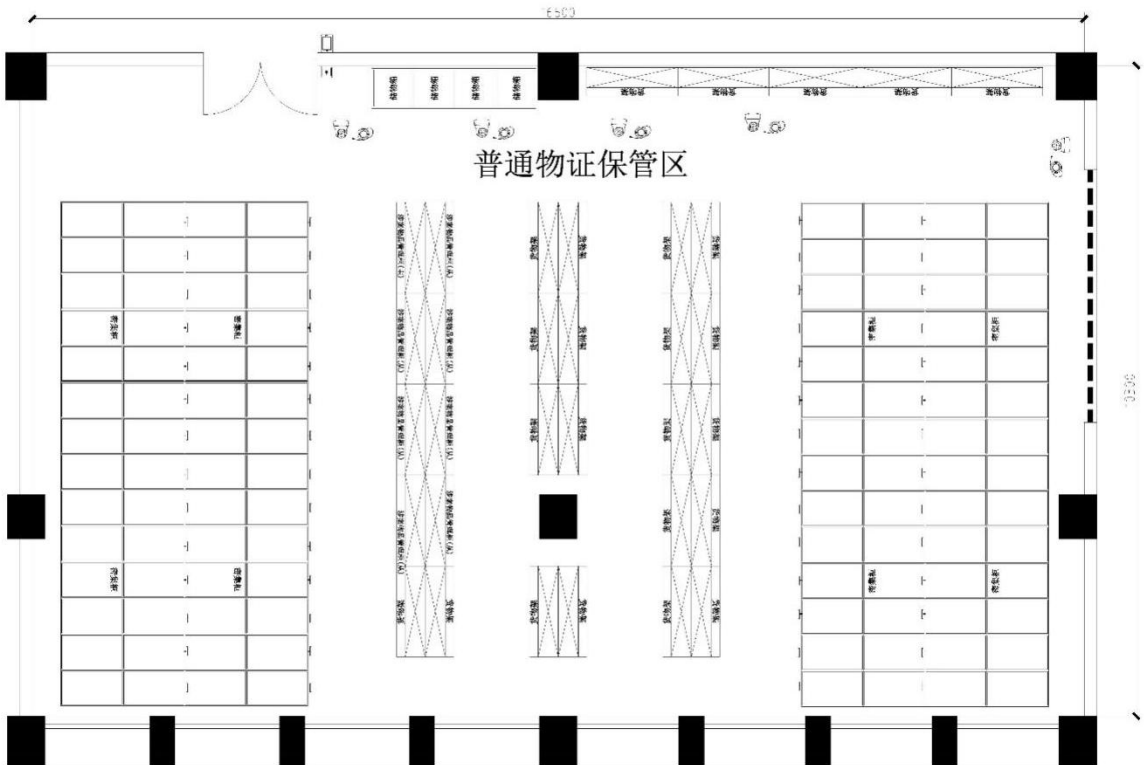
16500

普通物证保管区

10300

货物架 货物架 货物架 货物架

货物架 货物架 货物架 货物架 货物架

密集架 密集架

密集架 密集架

密集架 密集架

密集架 密集架

货物架 货物架 货物架 货物架 货物架 货物架 货物架 货物架

货物架 货物架 货物架 货物架 货物架 货物架 货物架 货物架